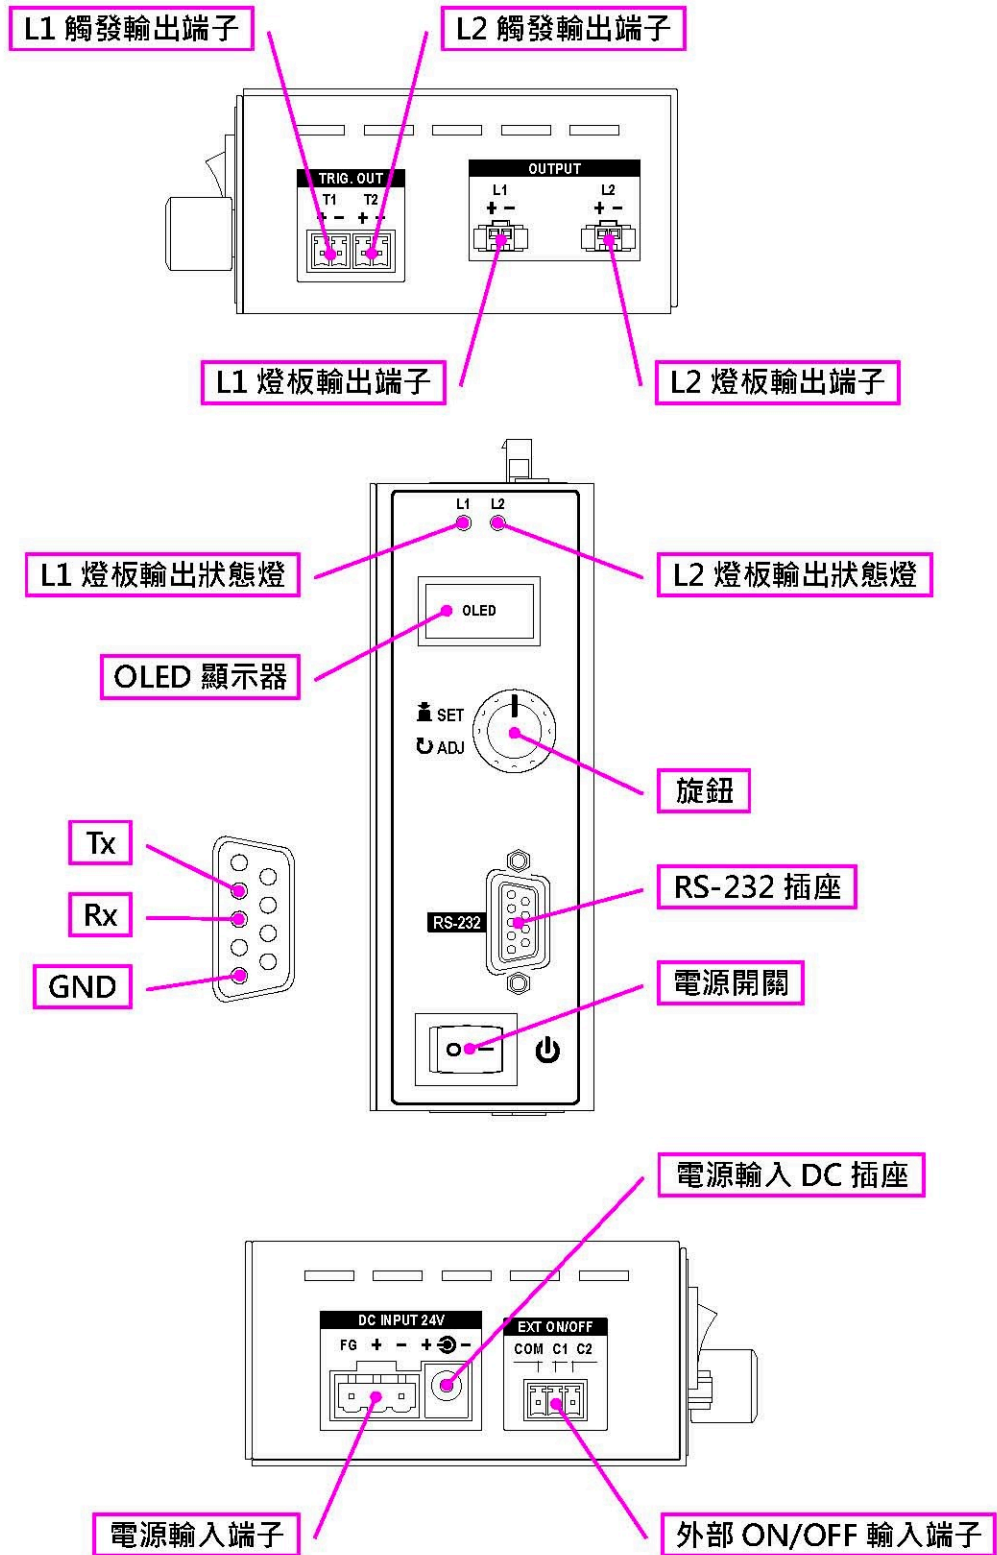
L1 觸發輸出端子

L2 觸發輸出端子

TRIG. OUT
T1 T2
+ − + −

OUTPUT
L1 L2
+ − + −

L1 燈板輸出端子

L2 燈板輸出端子

L1 L2

L1 燈板輸出狀態燈

L2 燈板輸出狀態燈

OLED

OLED 顯示器

SET
ADJ

旋鈕

Tx

Rx

GND

RS-232

RS-232 插座

電源開關

電源輸入 DC 插座

DC INPUT 24V
FG + − + −

EXT ON/OFF
COM C1 C2

電源輸入端子

外部 ON/OFF 輸入端子